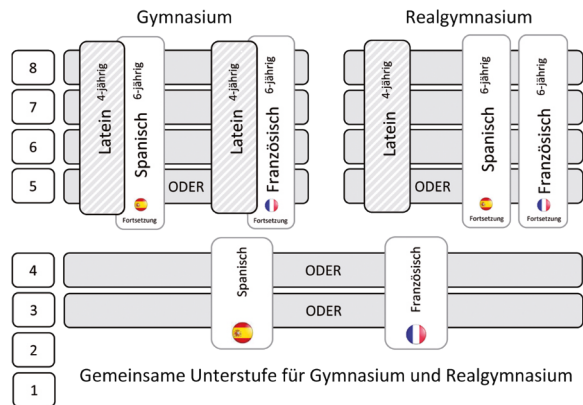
Gymnasium

Realgymnasium

8

7

6

5

Latein 4-jährig

Spanisch 6-jährig

Fortsetzung

ODER

Latein 4-jährig

Französisch 6-jährig

Fortsetzung

Latein 4-jährig

ODER

Spanisch 6-jährig

Fortsetzung

Französisch 6-jährig

Fortsetzung

4

3

2

1

Spanisch

ODER

ODER

Französisch

Gemeinsame Unterstufe für Gymnasium und Realgymnasium